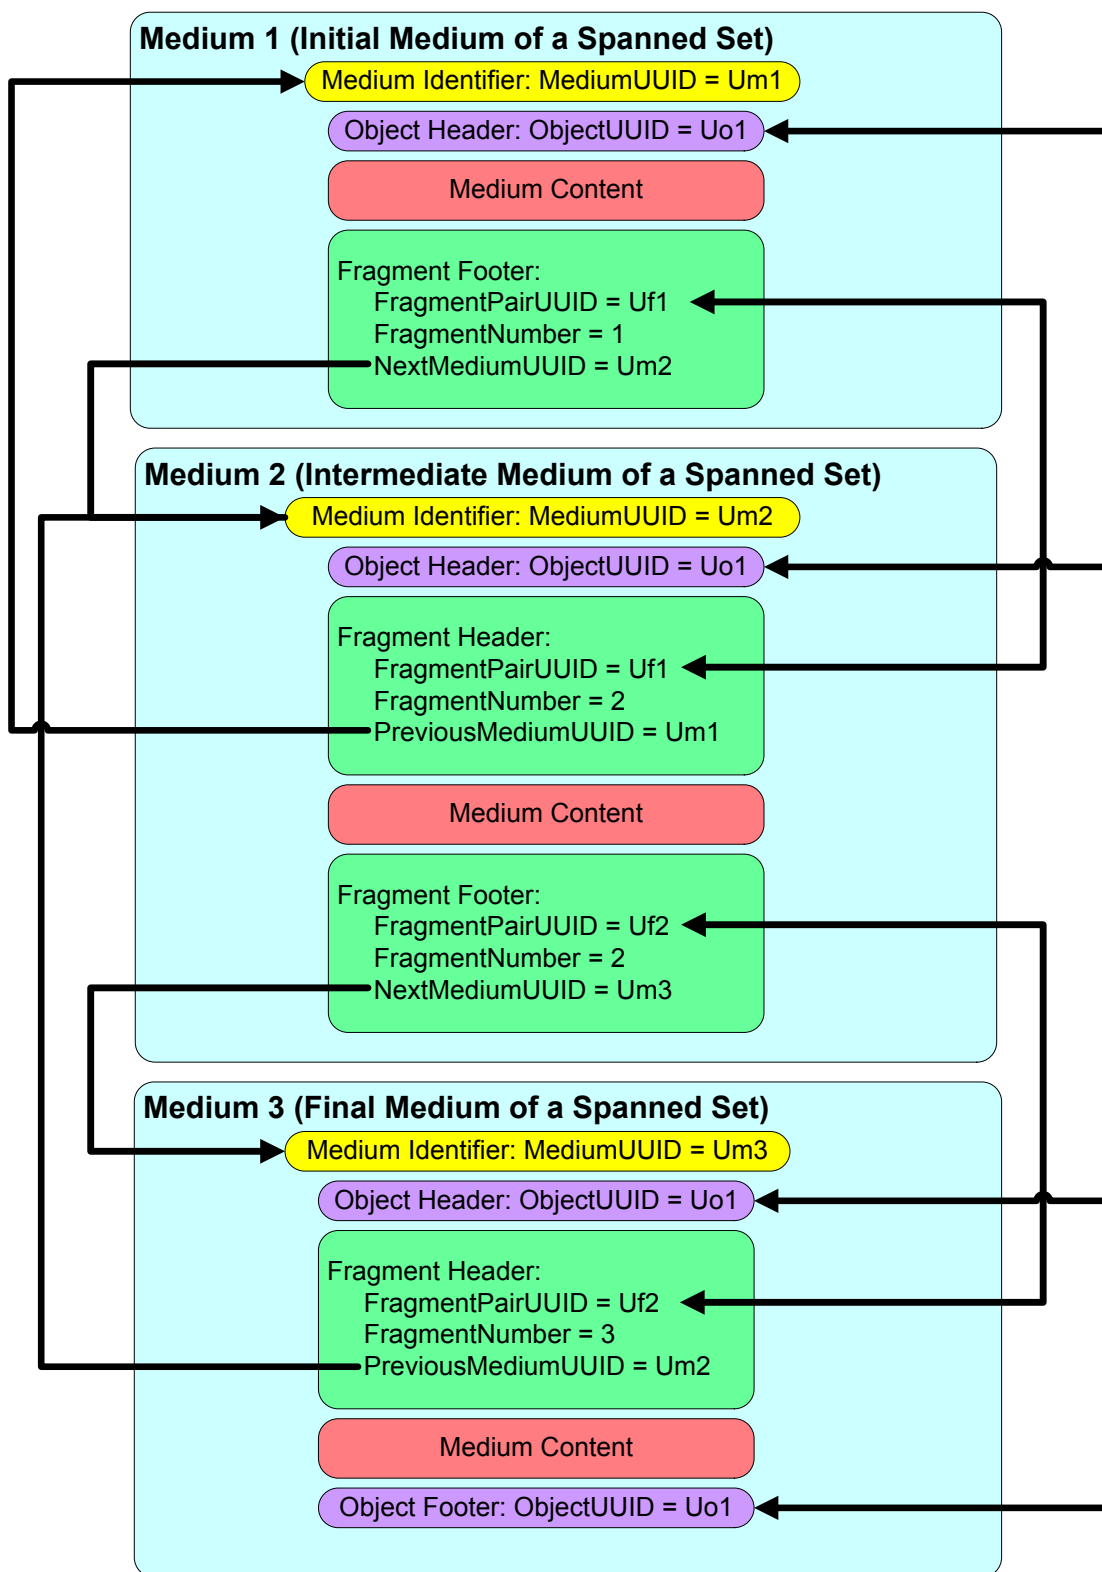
Medium 1 (Initial Medium of a Spanned Set)

Medium Identifier: MediumUUID = Um1

Object Header: ObjectUUID = Uo1

Medium Content

Fragment Footer:
FragmentPairUUID = Uf1
FragmentNumber = 1
NextMediumUUID = Um2

Medium 2 (Intermediate Medium of a Spanned Set)

Medium Identifier: MediumUUID = Um2

Object Header: ObjectUUID = Uo1

Fragment Header:
FragmentPairUUID = Uf1
FragmentNumber = 2
PreviousMediumUUID = Um1

Medium Content

Fragment Footer:
FragmentPairUUID = Uf2
FragmentNumber = 2
NextMediumUUID = Um3

Medium 3 (Final Medium of a Spanned Set)

Medium Identifier: MediumUUID = Um3

Object Header: ObjectUUID = Uo1

Fragment Header:
FragmentPairUUID = Uf2
FragmentNumber = 3
PreviousMediumUUID = Um2

Medium Content

Object Footer: ObjectUUID = Uo1